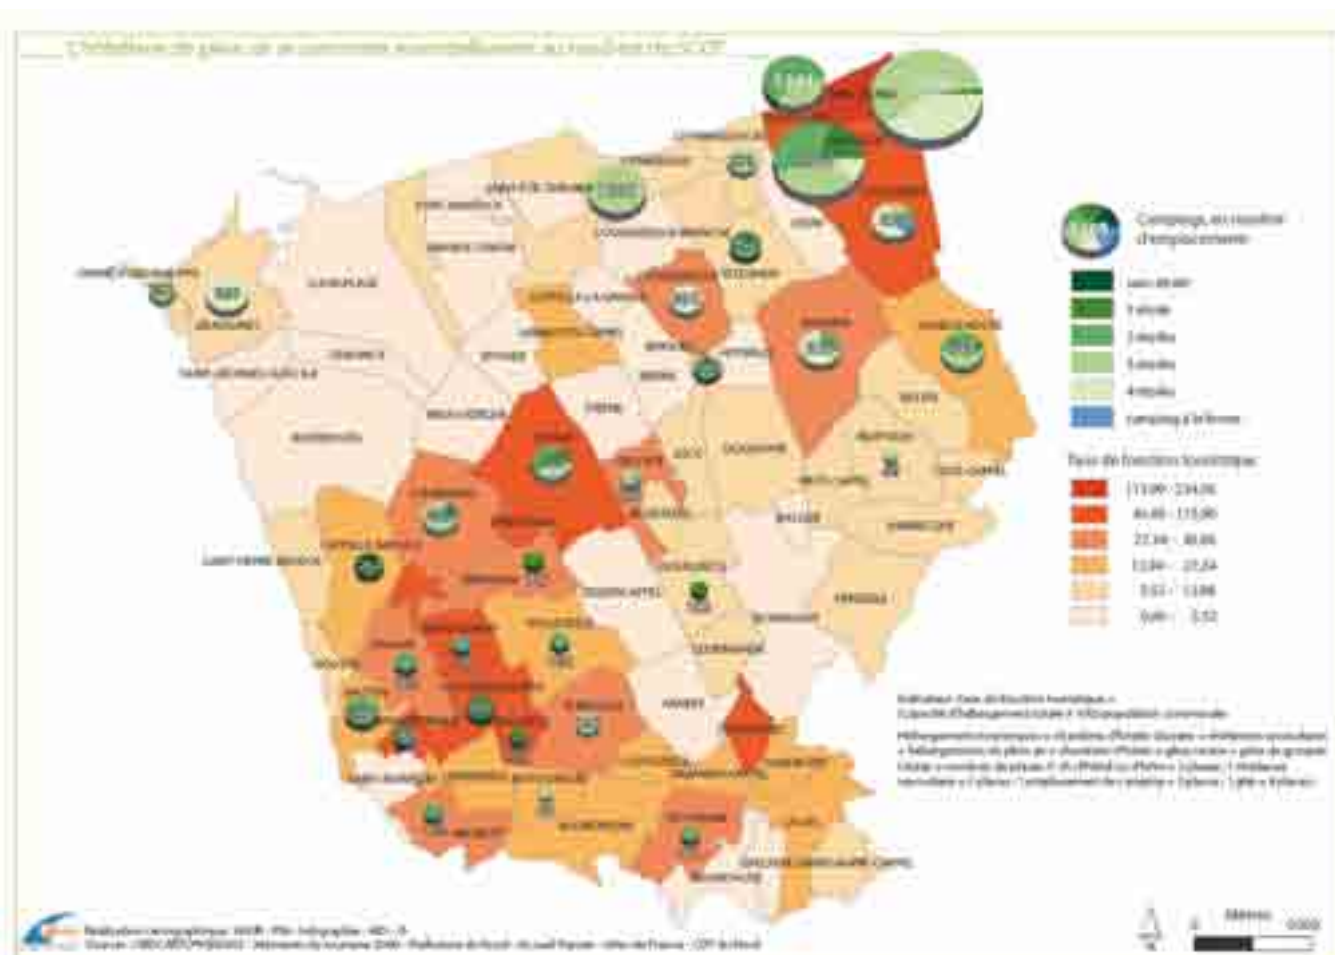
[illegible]

Campings, en nombre d'emplacements

non classé
1 étoile
2 étoiles
3 étoiles
4 étoiles
camping à la ferme

Taux de fonction touristique

113,99 - 234,06
46,88 - 113,98
22,34 - 46,86
13,04 - 22,34
3,52 - 13,98
0,00 - 3,52

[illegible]

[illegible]